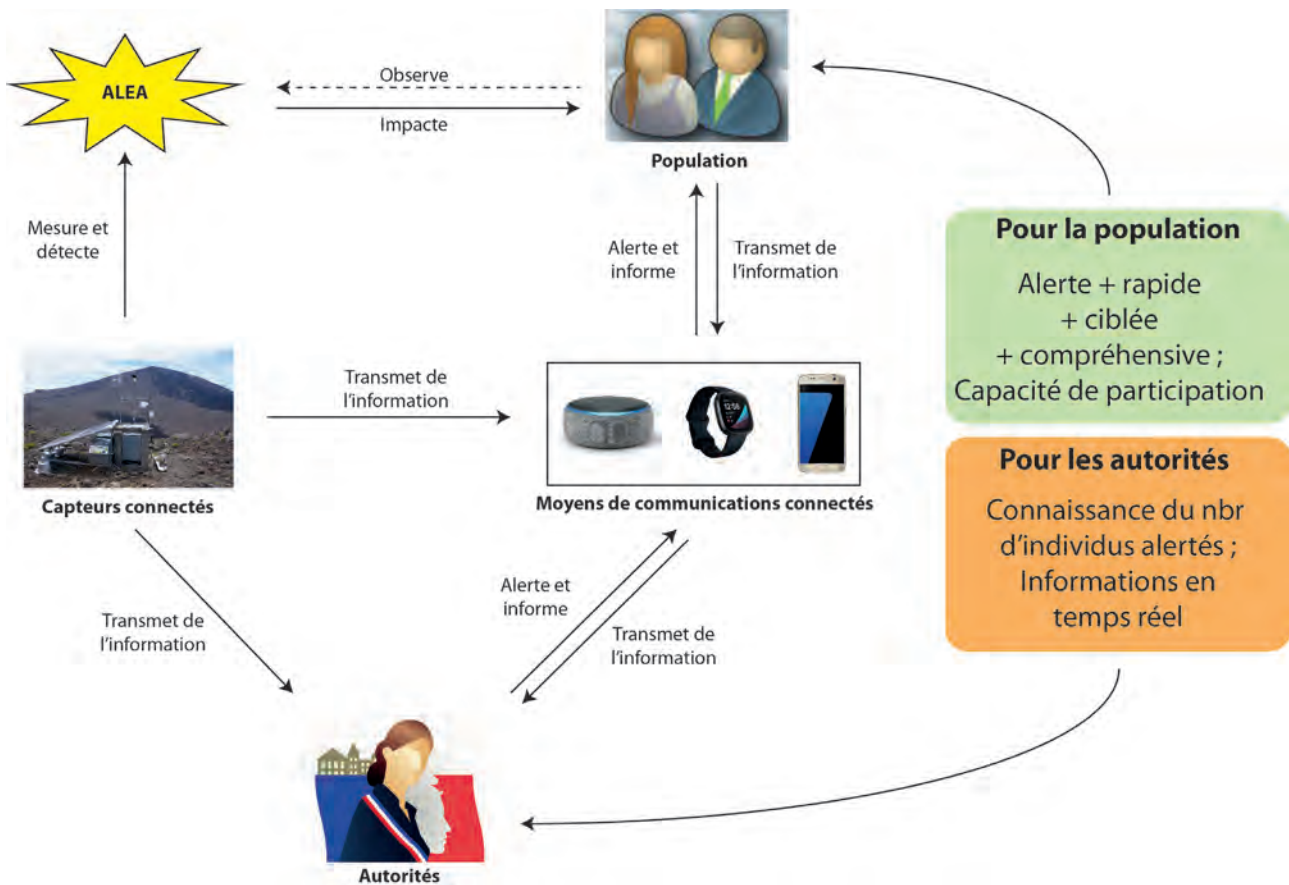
ALEA

Observe

Impacte

Population

Mesure et détecte

Alerte et informe

Transmet de l'information

Pour la population

Alerte + rapide
+ ciblée
+ compréhensive ;
Capacité de participation

Transmet de l'information

Capteurs connectés

Moyens de communications connectés

Pour les autorités

Connaissance du nbr d'individus alertés ;
Informations en temps réel

Transmet de l'information

Alerte et informe

Transmet de l'information

Autorités